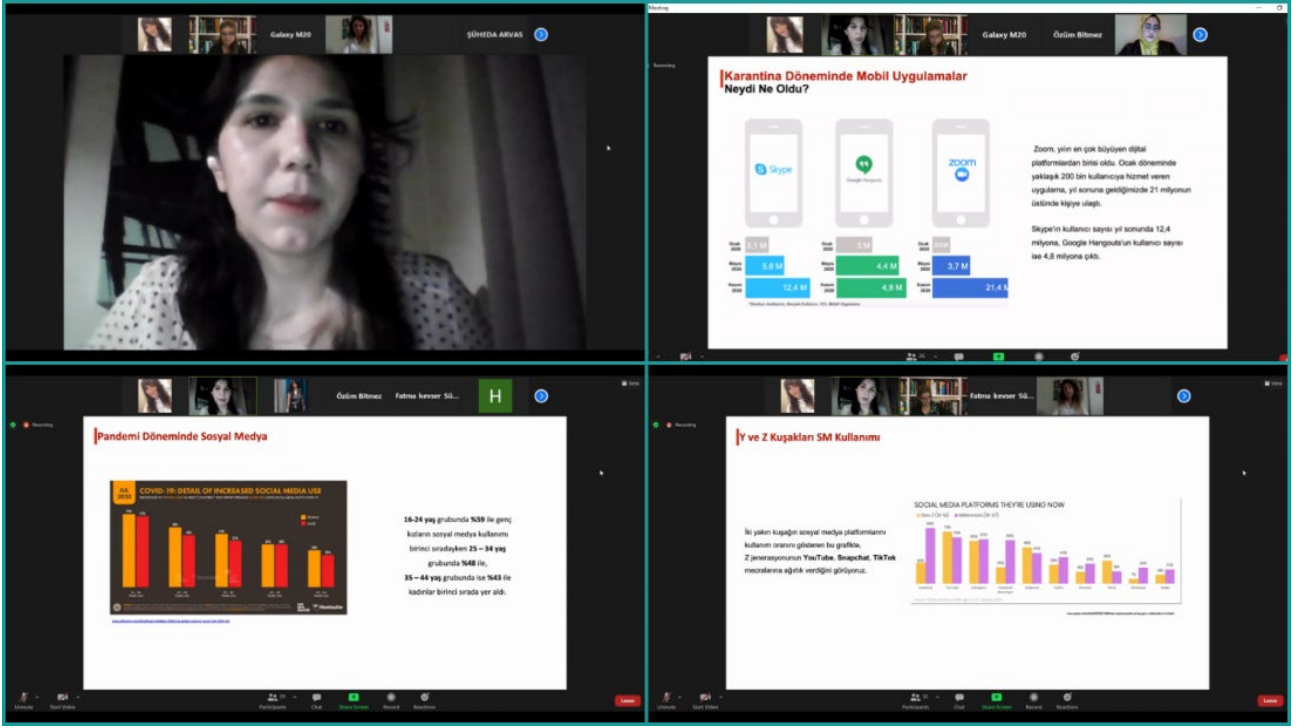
Galaxy M20

ŞÜHEDA ARVAS

Meeting

Galaxy M20

Özüm Bitmez

Recording

Karantina Döneminde Mobil Uygulamalar
Neydi Ne Oldu?

Skype

Google Hangouts

zoom

Ocak 2020 | 3,1 M
Mayıs 2020 | 5,8 M
Kasım 2020 | 12,4 M

Ocak 2020 | 3 M
Mayıs 2020 | 4,4 M
Kasım 2020 | 4,8 M

Ocak 2020 | 0,2 M
Mayıs 2020 | 3,7 M
Kasım 2020 | 21,4 M

Zoom, yılın en çok büyüyen dijital platformlardan birisi oldu. Ocak döneminde yaklaşık 200 bin kullanıcıya hizmet veren uygulama, yıl sonuna geldiğimizde 21 milyonun üstünde kişiye ulaştı.

Skype'ın kullanıcı sayısı yıl sonunda 12,4 milyona, Google Hangouts'un kullanıcı sayısı ise 4,8 milyona çıktı.

Özüm Bitmez

Fatma kevser Sü...

H

Recording

Pandemi Döneminde Sosyal Medya

COVID-19: DETAIL OF INCREASED SOCIAL MEDIA USE

Hootsuite

16-24 yaş grubunda %59 ile genç kızların sosyal medya kullanımı birinci sıradayken 25 – 34 yaş grubunda %48 ile, 35 – 44 yaş grubunda ise %43 ile kadınlar birinci sırada yer aldı.

Fatma kevser Sü...

Recording

Y ve Z Kuşakları SM Kullanımı

SOCIAL MEDIA PLATFORMS THEY'RE USING NOW

İki yakın kuşağın sosyal medya platformlarını kullanım oranını gösteren bu grafikte, Z jenerasyonunun YouTube, Snapchat, TikTok mecralarına ağırlık verdiğini görüyoruz.

Unmute

Start Video

Participants

Chat

Share Screen

Record

Reactions

Leave